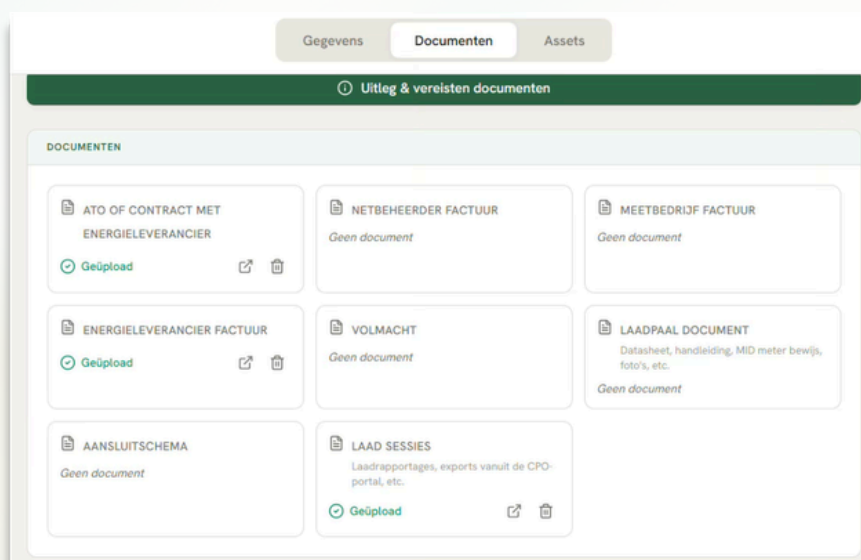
Gegevens Documenten Assets

Uitleg & vereisten documenten

DOCUMENTEN

ATO OF CONTRACT MET ENERGIELEVERANCIER
Geüpload

NETBEHEERDER FACTUUR
Geen document

MEETBEDRIJF FACTUUR
Geen document

ENERGIELEVERANCIER FACTUUR
Geüpload

VOLMACHT
Geen document

LAADPAAL DOCUMENT
Datasheet, handleiding, MID meter bewijs, foto's, etc.
Geen document

AANSLUITSCHEMA
Geen document

LAAD SESSIES
Laadrapportages, exports vanuit de CPO-portal, etc.
Geüpload